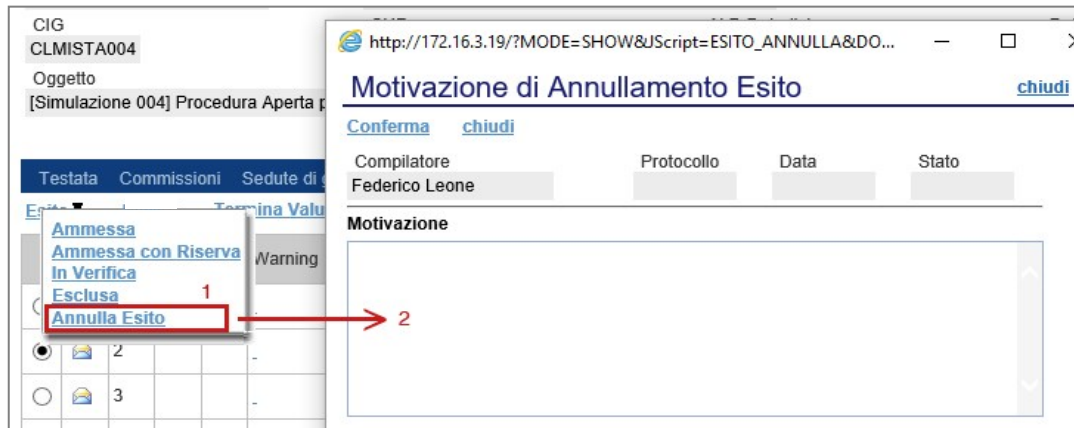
CIG
CLMISTA004
Oggetto
[Simulazione 004] Procedura Aperta p

Testata Commissioni Sedute di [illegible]
Esito Termina Valu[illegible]
Ammessa
Ammessa con Riserva
In Verifica
Esclusa
Annulla Esito
1
Warning
2
3

http://172.16.3.19/?MODE=SHOW&JScript=ESITO_ANNULLA&DO...
Motivazione di Annullamento Esito
chiudi
Conferma chiudi
Compilatore
Federico Leone
Protocollo
Data
Stato
Motivazione
2